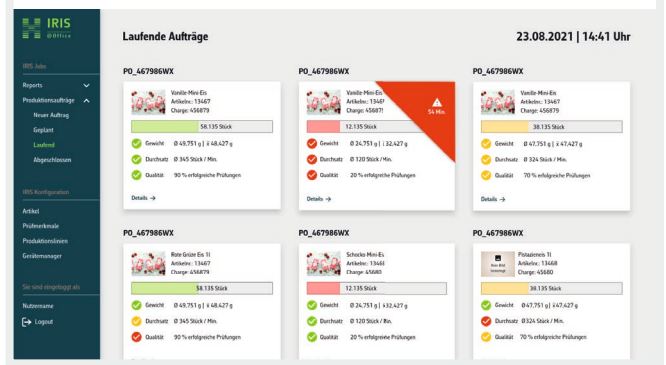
IRIS @Office

IRIS Jobs

Reports

Produktionsaufträge

Neuer Auftrag

Geplant

Laufend

Abgeschlossen

IRIS Konfiguration

Artikel

Prüfmerkmale

Produktionslinien

Gerätemanager

Sie sind eingeloggt als

Nutzername

Logout

Laufende Aufträge

23.08.2021 | 14:41 Uhr

PO_467986WX

Vanille-Mini-Eis
Artikelnr.: 13467
Charge: 456879

58.135 Stück

Gewicht Ø 49,751 g | x̄ 48,427 g

Durchsatz Ø 345 Stück / Min.

Qualität 90 % erfolgreiche Prüfungen

Details →

PO_467986WX

Vanille-Mini-Eis
Artikelnr.: 1346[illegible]
Charge: 45687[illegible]

54 Min.

12.135 Stück

Gewicht Ø 24,751 g | x̄ 32,427 g

Durchsatz Ø 120 Stück / Min.

Qualität 20 % erfolgreiche Prüfungen

Details →

PO_467986WX

Vanille-Mini-Eis
Artikelnr.: 13467
Charge: 456879

38.135 Stück

Gewicht Ø 47,751 g | x̄ 47,427 g

Durchsatz Ø 324 Stück / Min.

Qualität 70 % erfolgreiche Prüfungen

Details →

PO_467986WX

Rote Grütze Eis 1l
Artikelnr.: 13467
Charge: 456879

58.135 Stück

Gewicht Ø 49,751 g | x̄ 48,427 g

Durchsatz Ø 345 Stück / Min.

Qualität 90 % erfolgreiche Prüfungen

PO_467986WX

Schocko Mini-Eis
Artikelnr.: 1346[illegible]
Charge: 45680

12.135 Stück

Gewicht Ø 24,751 g | x̄ 32,427 g

Durchsatz Ø 120 Stück / Min.

Qualität 20 % erfolgreiche Prüfungen

PO_467986WX

Kein Bild hinterlegt

Pistazieneis 1l
Artikelnr.: 13468
Charge: 45680

38.135 Stück

Gewicht Ø 47,751 g | x̄ 47,427 g

Durchsatz Ø 324 Stück / Min.

Qualität 70 % erfolgreiche Prüfungen